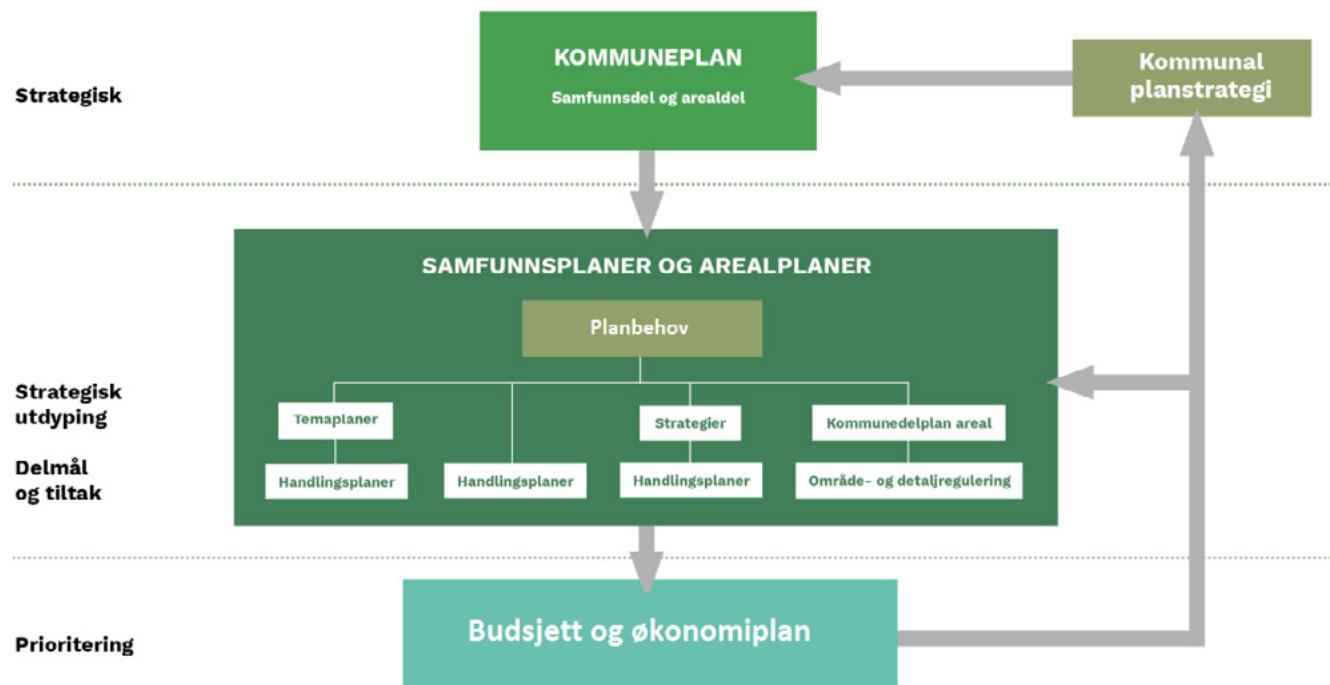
Strategisk

KOMMUNEPLAN

Samfunnsdel og arealdel

Kommunal planstrategi

SAMFUNNSPLANER OG AREALPLANER

Planbehov

Strategisk utdyping

Delmål og tiltak

Temaplaner

Handlingsplaner

Handlingsplaner

Strategier

Handlingsplaner

Kommunedelplan areal

Område- og detaljregulering

Prioritering

Budsjett og økonomiplan